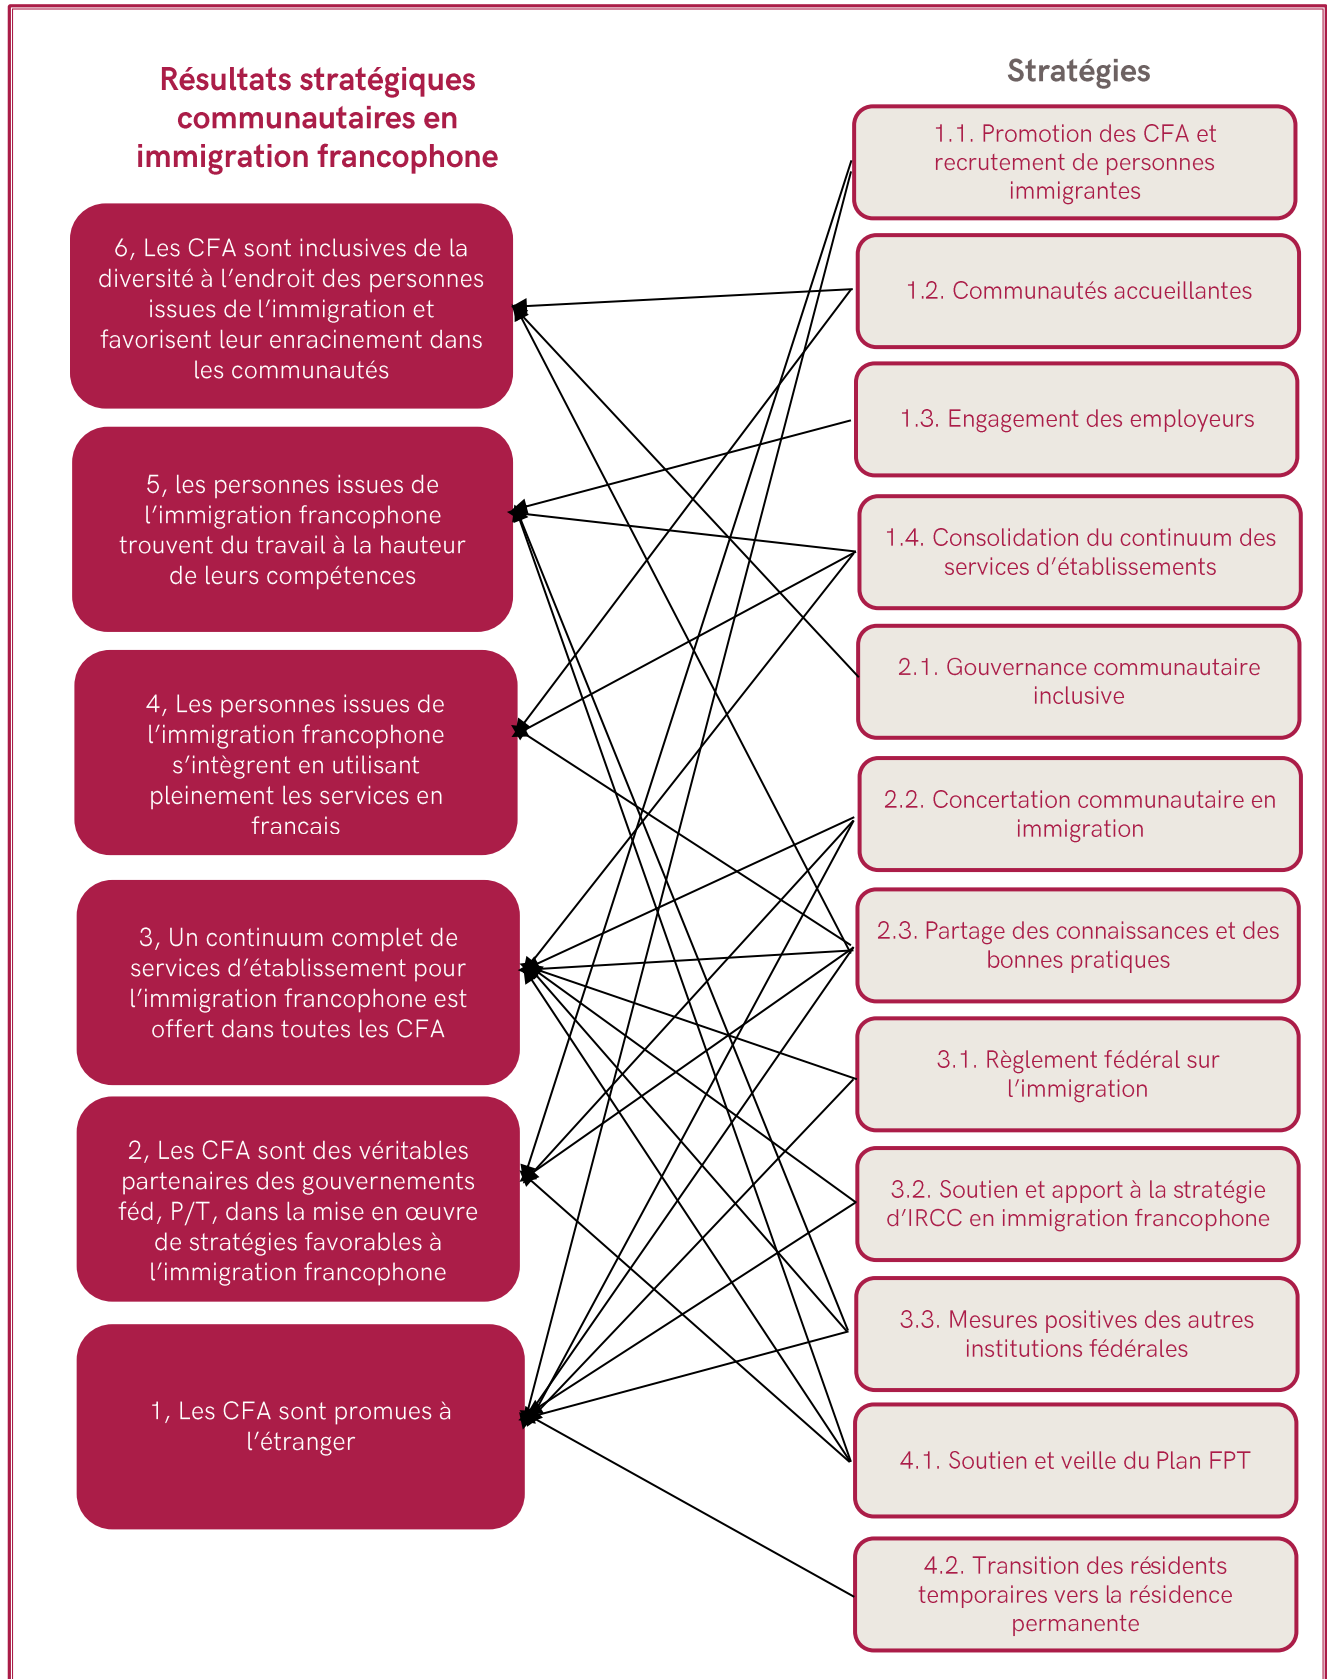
Résultats stratégiques communautaires en immigration francophone

6, Les CFA sont inclusives de la diversité à l'endroit des personnes issues de l'immigration et favorisent leur enracinement dans les communautés

5, les personnes issues de l'immigration francophone trouvent du travail à la hauteur de leurs compétences

4, Les personnes issues de l'immigration francophone s'intègrent en utilisant pleinement les services en francais

3, Un continuum complet de services d'établissement pour l'immigration francophone est offert dans toutes les CFA

2, Les CFA sont des véritables partenaires des gouvernements féd, P/T, dans la mise en œuvre de stratégies favorables à l'immigration francophone

1, Les CFA sont promues à l'étranger

Stratégies

1.1. Promotion des CFA et recrutement de personnes immigrantes

1.2. Communautés accueillantes

1.3. Engagement des employeurs

1.4. Consolidation du continuum des services d'établissements

2.1. Gouvernance communautaire inclusive

2.2. Concertation communautaire en immigration

2.3. Partage des connaissances et des bonnes pratiques

3.1. Règlement fédéral sur l'immigration

3.2. Soutien et apport à la stratégie d'IRCC en immigration francophone

3.3. Mesures positives des autres institutions fédérales

4.1. Soutien et veille du Plan FPT

4.2. Transition des résidents temporaires vers la résidence permanente